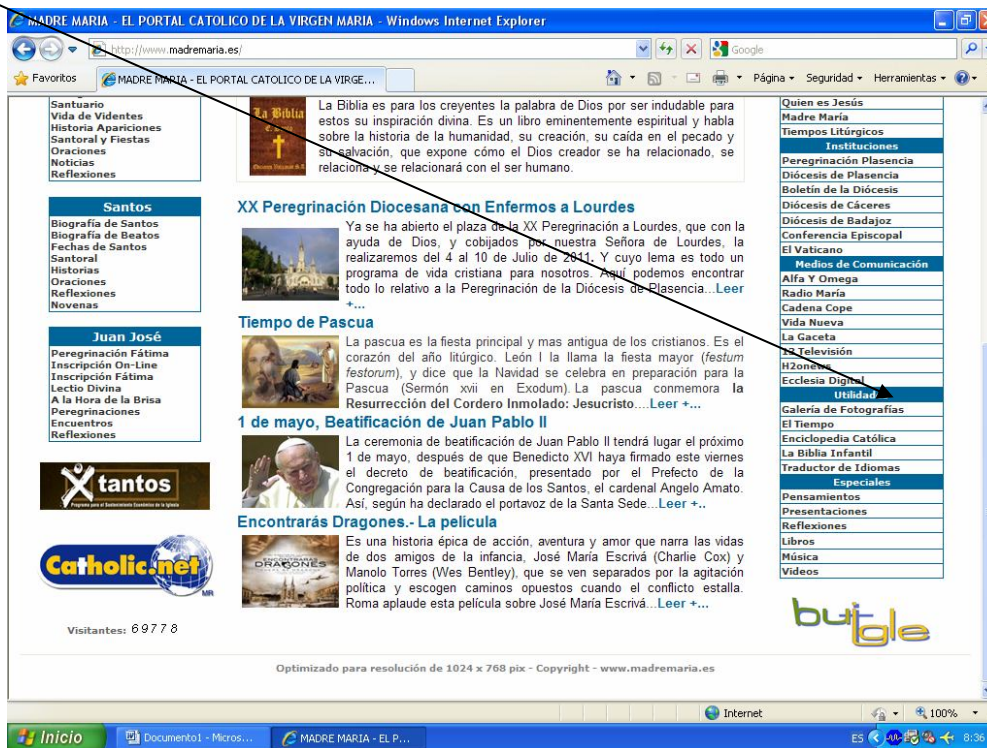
MADRE MARIA - EL PORTAL CATOLICO DE LA VIRGEN MARIA - Windows Internet Explorer

http://www.madremaria.es/

Google

Favoritos

MADRE MARIA - EL PORTAL CATOLICO DE LA VIRGE...

Página ▾ Seguridad ▾ Herramientas ▾

Santuario
Vida de Videntes
Historia Apariciones
Santoral y Fiestas
Oraciones
Noticias
Reflexiones

Santos
Biografía de Santos
Biografía de Beatos
Fechas de Santos
Santoral
Historias
Oraciones
Reflexiones
Novenas

Juan José
Peregrinación Fátima
Inscripción On-Line
Inscripción Fátima
Lectio Divina
A la Hora de la Brisa
Peregrinaciones
Encuentros
Reflexiones

tantos

Catholic.net

Visitantes: 69778

La Biblia

La Biblia es para los creyentes la palabra de Dios por ser indudable para estos su inspiración divina. Es un libro eminentemente espiritual y habla sobre la historia de la humanidad, su creación, su caída en el pecado y su salvación, que expone cómo el Dios creador se ha relacionado, se relaciona y se relacionará con el ser humano.

XX Peregrinación Diocesana con Enfermos a Lourdes

Ya se ha abierto el plazo de la XX Peregrinación a Lourdes, que con la ayuda de Dios, y cobijados por nuestra Señora de Lourdes, la realizaremos del 4 al 10 de Julio de 2011. Y cuyo lema es todo un programa de vida cristiana para nosotros. Aquí podemos encontrar todo lo relativo a la Peregrinación de la Diócesis de Plasencia...Leer +...

Tiempo de Pascua

La pascua es la fiesta principal y mas antigua de los cristianos. Es el corazón del año litúrgico. León I la llama la fiesta mayor (festum festorum), y dice que la Navidad se celebra en preparación para la Pascua (Sermón xvii en Exodum). La pascua conmemora la Resurrección del Cordero Inmolado: Jesucristo....Leer +...

1 de mayo, Beatificación de Juan Pablo II

La ceremonia de beatificación de Juan Pablo II tendrá lugar el próximo 1 de mayo, después de que Benedicto XVI haya firmado este viernes el decreto de beatificación, presentado por el Prefecto de la Congregación para la Causa de los Santos, el cardenal Angelo Amato. Así, según ha declarado el portavoz de la Santa Sede...Leer +..

Encontrarás Dragones.- La película

ENCONTRARÁS DRAGONES

Es una historia épica de acción, aventura y amor que narra las vidas de dos amigos de la infancia, José María Escrivá (Charlie Cox) y Manolo Torres (Wes Bentley), que se ven separados por la agitación política y escogen caminos opuestos cuando el conflicto estalla. Roma aplaude esta película sobre José María Escrivá...Leer +...

Quien es Jesús
Madre María
Tiempos Litúrgicos
Instituciones
Peregrinación Plasencia
Diócesis de Plasencia
Boletín de la Diócesis
Diócesis de Cáceres
Diócesis de Badajoz
Conferencia Episcopal
El Vaticano
Medios de Comunicación
Alfa Y Omega
Radio María
Cadena Cope
Vida Nueva
La Gaceta
13 Televisión
H2onews
Ecclesia Digital
Utilidades
Galería de Fotografías
El Tiempo
Enciclopedia Católica
La Biblia Infantil
Traductor de Idiomas
Especiales
Pensamientos
Presentaciones
Reflexiones
Libros
Música
Videos

buigle

Optimizado para resolución de 1024 x 768 pix - Copyright - www.madremaria.es

Internet

100%

Inicio

Documento1 - Micros...

MADRE MARIA - EL P...

ES

8:36